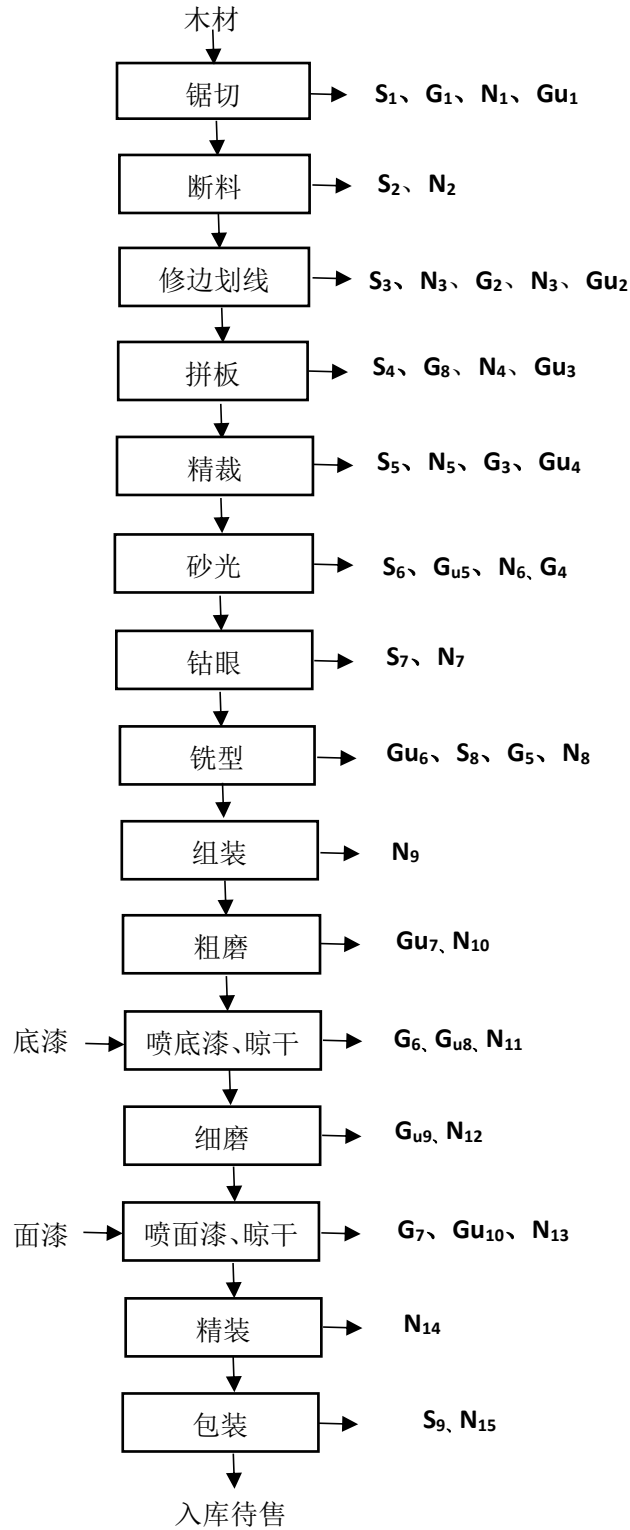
木材

锯切 $S_1$、$G_1$、$N_1$、$Gu_1$

断料 $S_2$、$N_2$

修边划线 $S_3$、$N_3$、$G_2$、$N_3$、$Gu_2$

拼板 $S_4$、$G_8$、$N_4$、$Gu_3$

精裁 $S_5$、$N_5$、$G_3$、$Gu_4$

砂光 $S_6$、$G_{u5}$、$N_6$、$G_4$

钻眼 $S_7$、$N_7$

铣型 $Gu_6$、$S_8$、$G_5$、$N_8$

组装 $N_9$

粗磨 $Gu_7$、$N_{10}$

底漆 喷底漆、晾干 $G_6$、$G_{u8}$、$N_{11}$

细磨 $G_{u9}$、$N_{12}$

面漆 喷面漆、晾干 $G_7$、$Gu_{10}$、$N_{13}$

精装 $N_{14}$

包装 $S_9$、$N_{15}$

入库待售